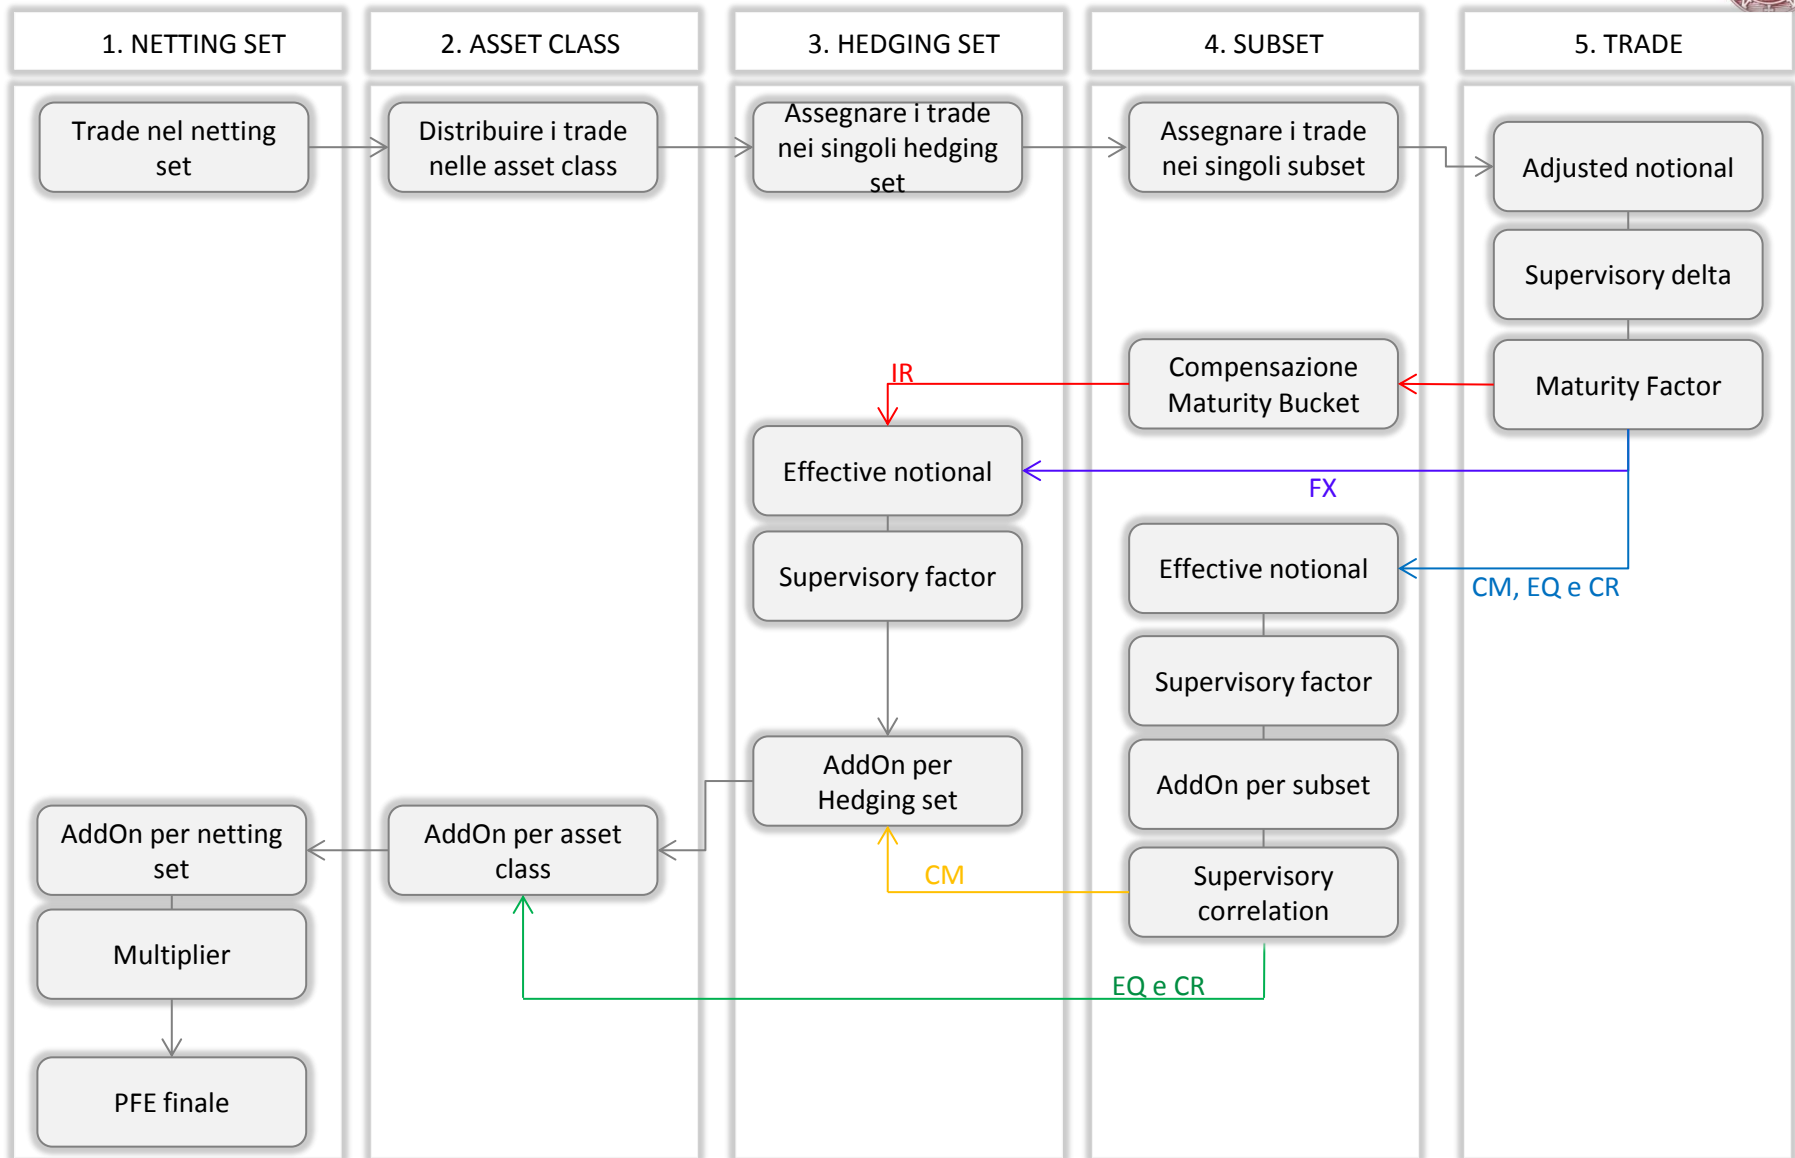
1. NETTING SET

2. ASSET CLASS

3. HEDGING SET

4. SUBSET

5. TRADE

Trade nel netting set

Distribuire i trade nelle asset class

Assegnare i trade nei singoli hedging set

Assegnare i trade nei singoli subset

Adjusted notional

Supervisory delta

Maturity Factor

Compensazione Maturity Bucket

IR

Effective notional

FX

Supervisory factor

Effective notional

CM, EQ e CR

Supervisory factor

AddOn per subset

AddOn per Hedging set

Supervisory correlation

CM

AddOn per netting set

AddOn per asset class

Multiplier

EQ e CR

PFE finale